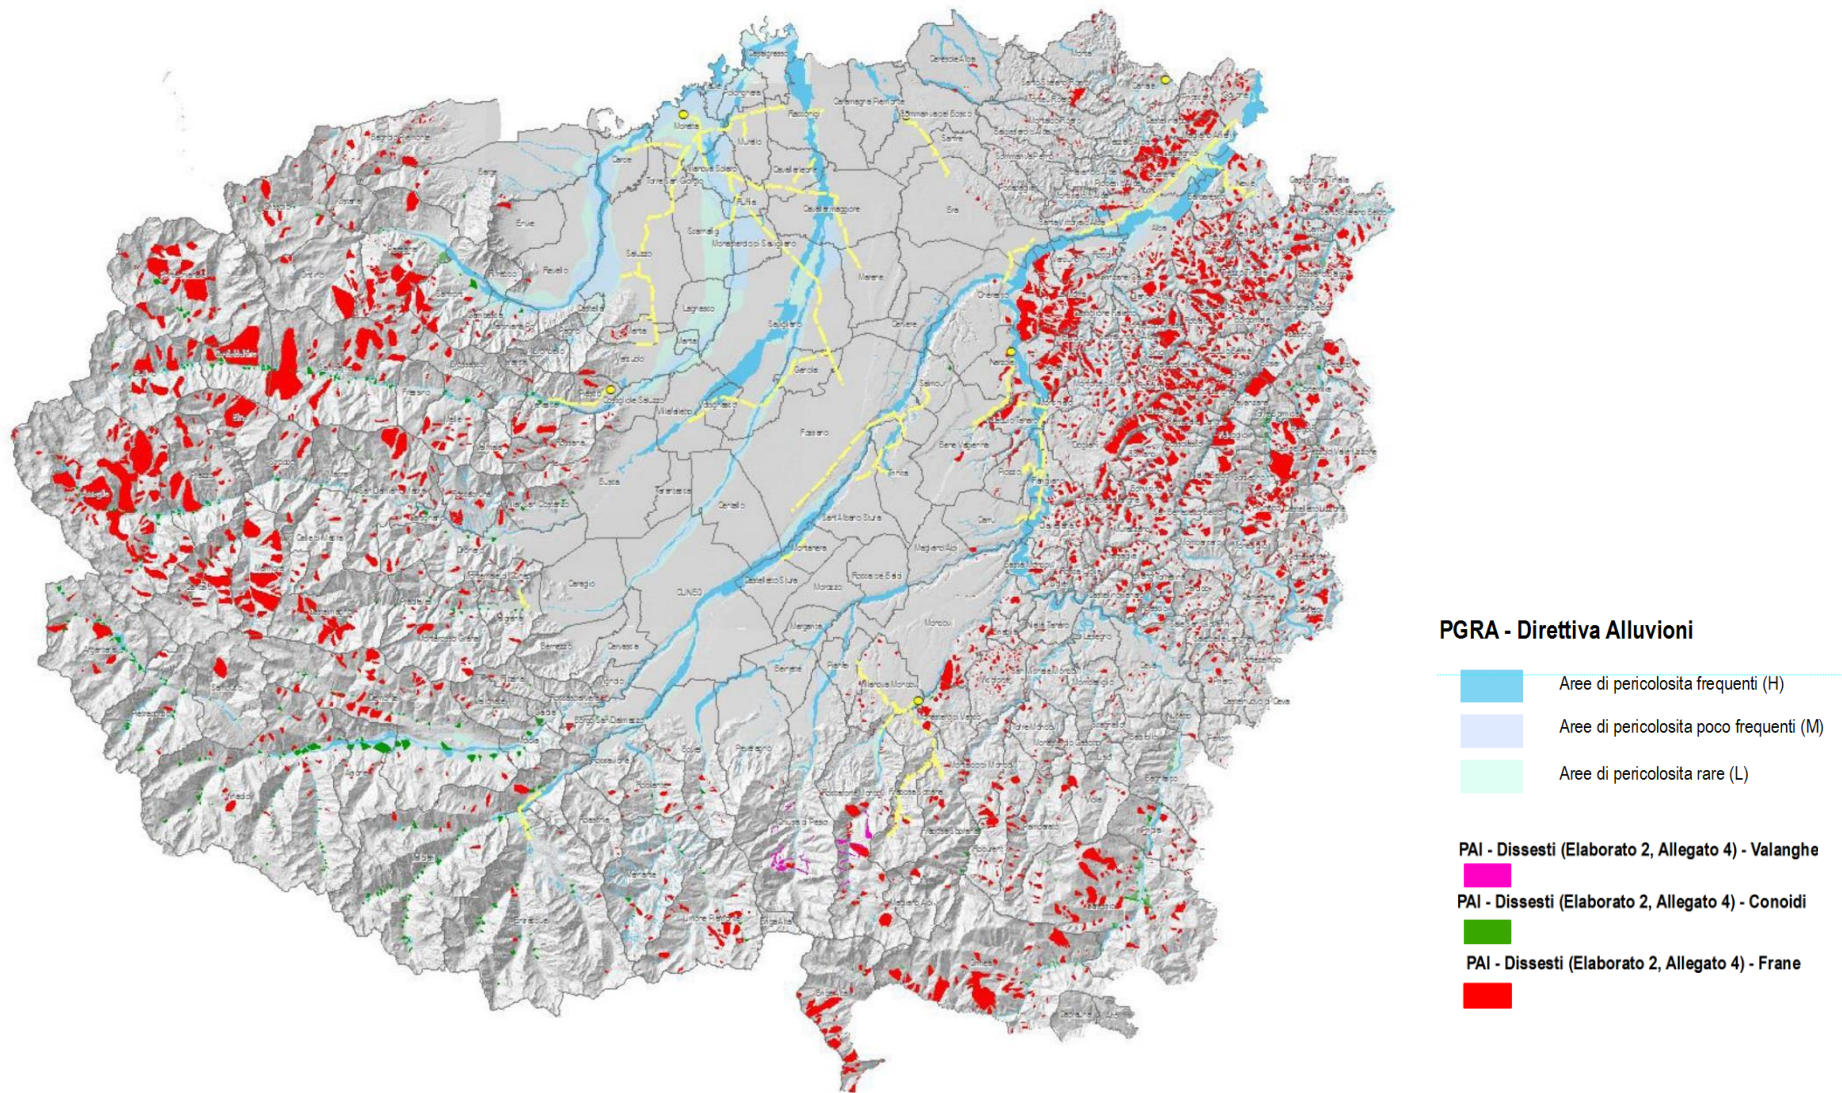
PGRA - Direttiva Alluvioni

Aree di pericolosita frequenti (H)

Aree di pericolosita poco frequenti (M)

Aree di pericolosita rare (L)

PAI - Dissesti (Elaborato 2, Allegato 4) - Valanghe

PAI - Dissesti (Elaborato 2, Allegato 4) - Conoidi

PAI - Dissesti (Elaborato 2, Allegato 4) - Frane